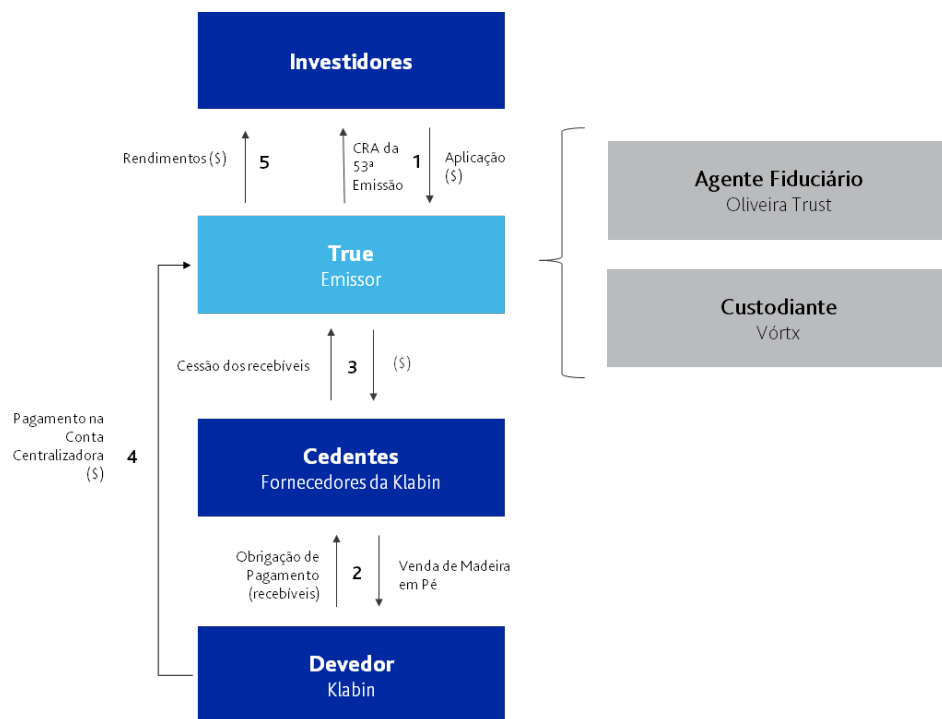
Investidores

Rendimentos (\$) 5

CRA da 53ª Emissão 1 Aplicação (\$)

True
Emissor

Agente Fiduciário
Oliveira Trust

Custodiante
Vórtx

Cessão dos recebíveis 3 (\$)

Pagamento na Conta Centralizadora (\$) 4

Cedentes
Fornecedores da Klabin

Obrigação de Pagamento (recebíveis) 2 Venda de Madeira em Pé

Devedor
Klabin